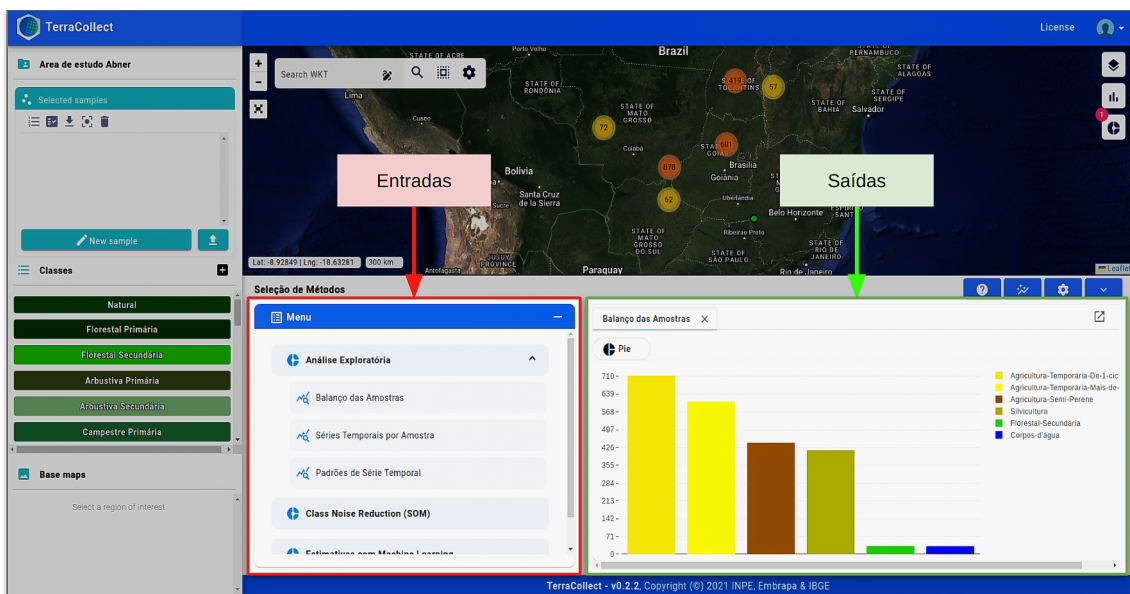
TerraCollect

License

Area de estudo Abner

Selected samples

New sample

Classes

Natural

Florestal Primária

Florestal Secundária

Arbustiva Primária

Arbustiva Secundária

Campestre Primária

Base maps

Select a region of interest.

Search WKT

Brazil

STATE OF ACRE

Porto Velho

STATE OF RONDÔNIA

Lima

Cusco

Bolivia

Santa Cruz de la Sierra

Sucre

STATE OF MATO GROSSO

Cuiabá

STATE OF MATO GROSSO DO SUL

Paraguay

Antofagasta

JUJUY PROVINCE

STATE OF PERNAMBUCO

STATE OF ALAGOAS

STATE OF SERGIPE

STATE OF BAHIA

Salvador

Brasília

Goiânia

Uberlândia

Belo Horizonte

Ribeirão Preto

STATE OF SÃO PAULO

STATE OF RIO DE JANEIRO

Rio de Janeiro

1419

57

72

681

878

62

1

Lat: -8.92849 | Lng: -18.63281

300 km

Leaflet

Entradas

Saídas

Seleção de Métodos

Menu

Análise Exploratória

Balanço das Amostras

Séries Temporais por Amostra

Padrões de Série Temporal

Class Noise Reduction (SOM)

Estimativas com Machine Learning

Balanço das Amostras

Pie

710
639
568
497
426
355
284
213
142
71
0

Agricultura-Temporária-De-1-cic
Agricultura-Temporária-Mais-de-
Agricultura-Semi-Perene
Silvicultura
Florestal-Secundária
Corpos-d'água

TerraCollect - v0.2.2, Copyright (©) 2021 INPE, Embrapa & IBGE